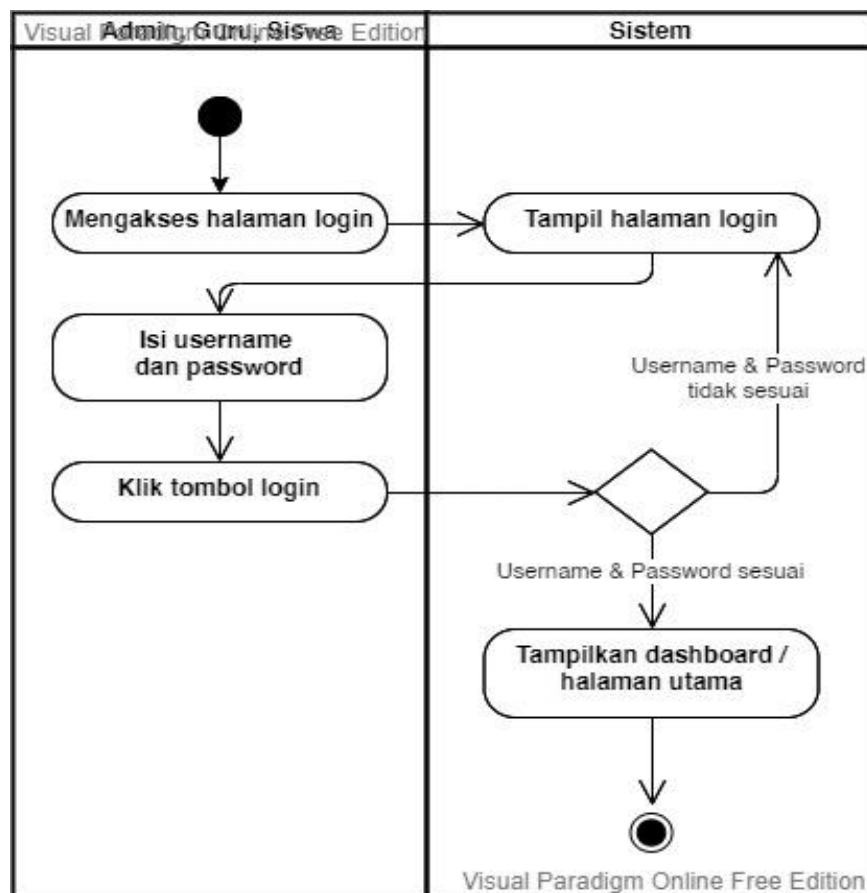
Visual Paradigm Online Free Edition
Admin, Guru, Siswa

Sistem

Mengakses halaman login

Tampil halaman login

Isi username dan password

Username & Password tidak sesuai

Klik tombol login

Username & Password sesuai

Tampilkan dashboard / halaman utama

Visual Paradigm Online Free Edition